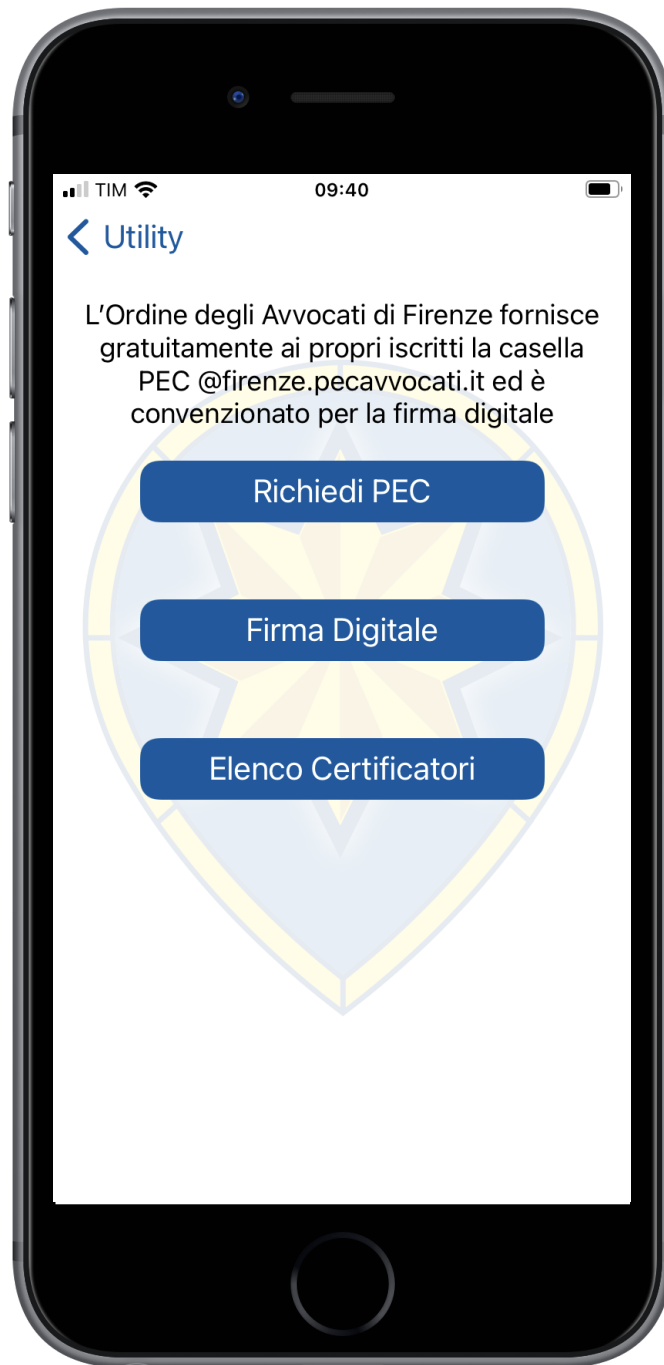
TIM 09:40

Utility

L'Ordine degli Avvocati di Firenze fornisce gratuitamente ai propri iscritti la casella PEC @firenze.pecavvocati.it ed è convenzionato per la firma digitale

Richiedi PEC

Firma Digitale

Elenco Certificatori